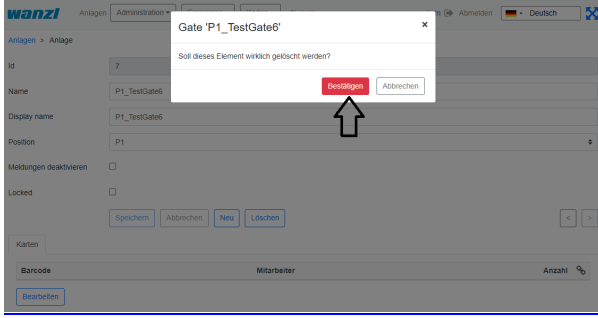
wanzl Anlagen Administration

Gate 'P1_TestGate6'

Soll dieses Element wirklich gelöscht werden?

Bestätigen Abbrechen

n Abmelden Deutsch

Anlagen > Anlage

Id 7

Name P1_TestGate6

Display name P1_TestGate6

Position P1

Meldungen deaktivieren

Locked

Speichern Abbrechen Neu Löschen

< >

Karten

| Barcode | Mitarbeiter | Anzahl |
|---|---|---|

Bearbeiten